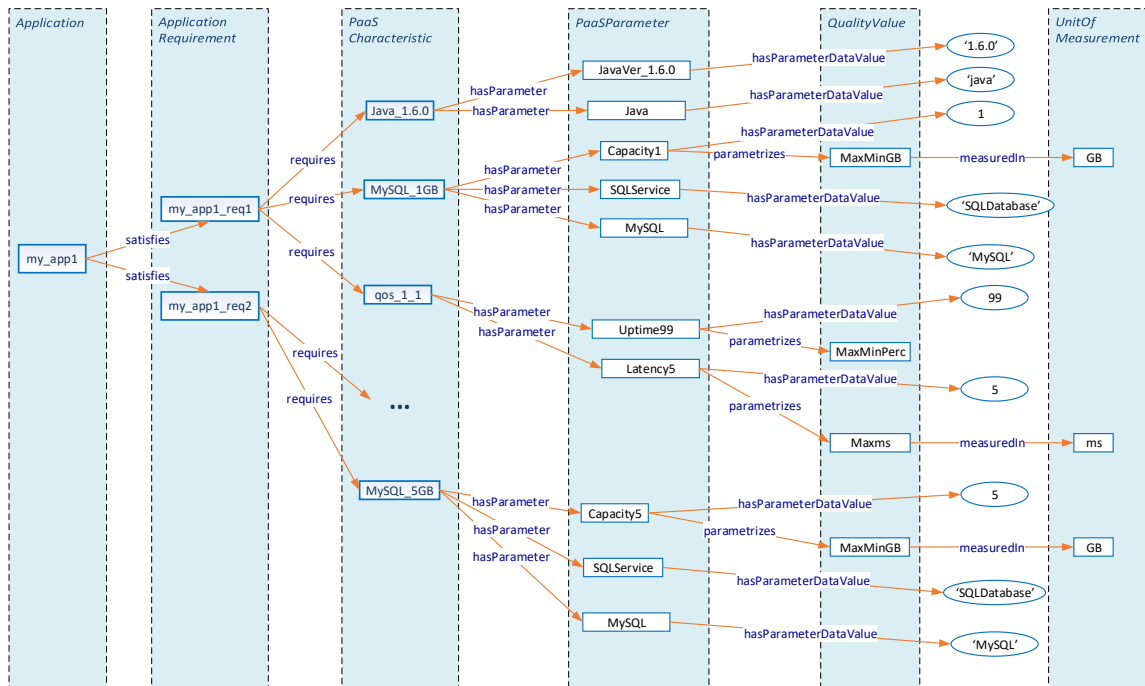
Application

Application Requirement

PaaS Characteristic

PaaSParameter

QualityValue

UnitOf Measurement

my_app1

satisfies

satisfies

my_app1_req1

my_app1_req2

requires

requires

requires

requires

requires

Java_1.6.0

MySQL_1GB

qos_1_1

...

MySQL_5GB

hasParameter

hasParameter

hasParameter

hasParameter

hasParameter

hasParameter

hasParameter

hasParameter

hasParameter

hasParameter

JavaVer_1.6.0

Java

Capacity1

SQLService

MySQL

Uptime99

Latency5

Capacity5

SQLService

MySQL

hasParameterDataValue

hasParameterDataValue

hasParameterDataValue

hasParameterDataValue

hasParameterDataValue

hasParameterDataValue

hasParameterDataValue

hasParameterDataValue

hasParameterDataValue

hasParameterDataValue

parametrizes

parametrizes

parametrizes

parametrizes

MaxMinGB

MaxMinPerc

Maxms

MaxMinGB

measuredIn

measuredIn

measuredIn

'1.6.0'

'java'

1

'SQLDatabase'

'MySQL'

99

5

5

'SQLDatabase'

'MySQL'

GB

ms

GB